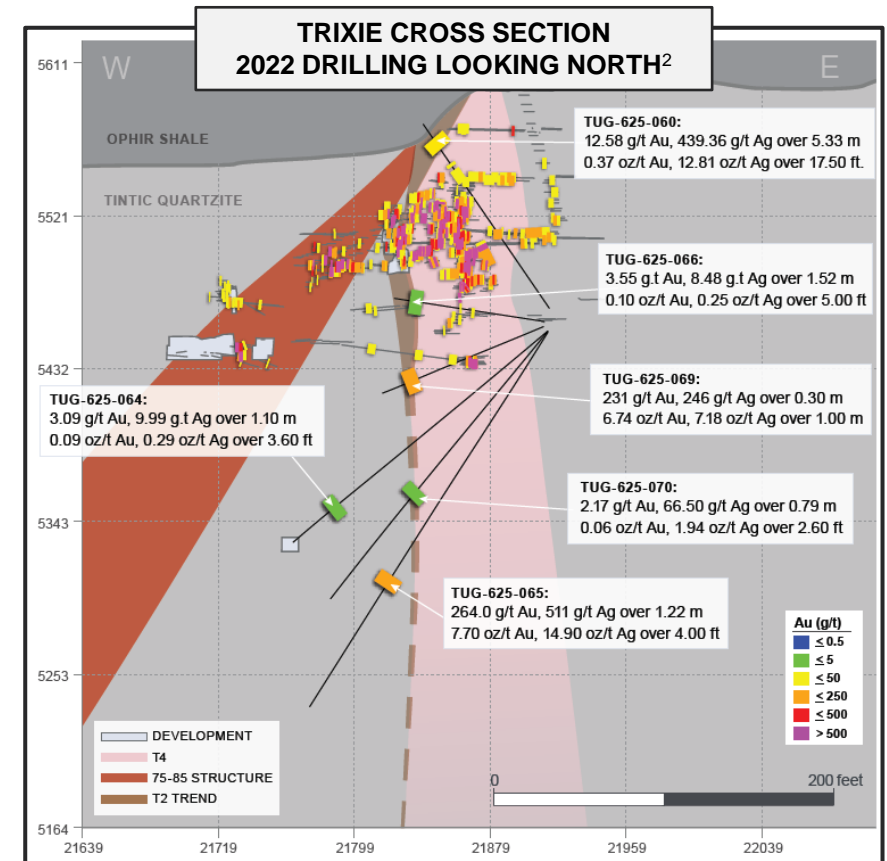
TRIXIE CROSS SECTION
2022 DRILLING LOOKING NORTH$^2$

W

E

5611

5521

5432

5343

5253

5164

OPHIR SHALE

TINTIC QUARTZITE

TUG-625-060:
12.58 g/t Au, 439.36 g/t Ag over 5.33 m
0.37 oz/t Au, 12.81 oz/t Ag over 17.50 ft.

TUG-625-066:
3.55 g.t Au, 8.48 g.t Ag over 1.52 m
0.10 oz/t Au, 0.25 oz/t Au over 5.00 ft

TUG-625-069:
231 g/t Au, 246 g/t Ag over 0.30 m
6.74 oz/t Au, 7.18 oz/t Au over 1.00 m

TUG-625-064:
3.09 g/t Au, 9.99 g.t Ag over 1.10 m
0.09 oz/t Au, 0.29 oz/t Ag over 3.60 ft

TUG-625-070:
2.17 g/t Au, 66.50 g/t Ag over 0.79 m
0.06 oz/t Au, 1.94 oz/t Ag over 2.60 ft

TUG-625-065:
264.0 g/t Au, 511 g/t Ag over 1.22 m
7.70 oz/t Au, 14.90 oz/t Ag over 4.00 ft

Au (g/t)
$\leq$ 0.5
$\leq$ 5
$\leq$ 50
$\leq$ 250
$\leq$ 500
> 500

DEVELOPMENT
T4
75-85 STRUCTURE
T2 TREND

0
200 feet

21639
21719
21799
21879
21959
22039